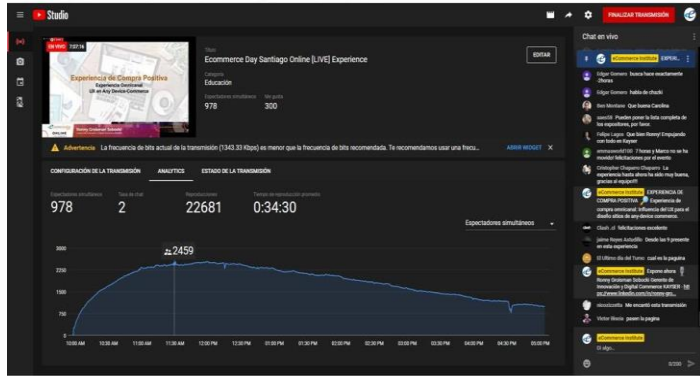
Studio

FINALIZAR TRANSMISIÓN

EN VIVO 7:57:16

Experiencia de Compra Positiva
Experiencia Omnicanal
UX en Any Device Commerce

Título
Ecommerce Day Santiago Online [LIVE] Experience

Categoría
Educación

Espectadores simultáneos 978
Me gusta 300

EDITAR

Advertencia La frecuencia de bits actual de la transmisión (1343.33 Kbps) es menor que la frecuencia de bits recomendada. Te recomendamos usar una frecu...

ABRIR WIDGET

CONFIGURACIÓN DE LA TRANSMISIÓN ANALYTICS ESTADO DE LA TRANSMISIÓN

Espectadores simultáneos 978
Tasa de chat 2
Reproducciones 22681
Tiempo de reproducción promedio 0:34:30

Espectadores simultáneos

2459

3000
2250
1500
750
0

10:00 AM 10:30 AM 11:00 AM 11:30 AM 12:00 PM 12:30 PM 01:00 PM 01:30 PM 02:00 PM 02:30 PM 03:00 PM 03:30 PM 04:00 PM 04:30 PM 05:00 PM

Chat en vivo

eCommerce Institute EXPER...

Edgar Romero busca hace exactamente 2horas

Edgar Romero hablo de chuchi

Ilen Montano Que buena Carolina

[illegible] Puedan poner la lista completa de los expositores, por favor.

Felipe Lagos Que bien Ronny! Empujando con todo en Kayser

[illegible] 7 horas y Marco no se ha movido! felicitaciones por el evento

Cristopher Chaparro Chaparro La experiencia hasta ahora ha sido muy buena, gracias al equipo!!!

eCommerce Institute EXPERIENCIA DE COMPRA POSITIVA Experiencia de compra omnicanal: Influencia del UX para el diseño sitios de any-device commerce.

Clash .cl felicitaciones excelente

Jaime Reyes Arduillo Desde las 9 presente en esta experiencia

El Último día del Turno cual es la pagina

eCommerce Institute Expone ahora Ronny Grossman Sobocki Gerente de Innovación y Digital Commerce KAYSER - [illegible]

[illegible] Me encantó esta transmisión

Victor Illesia pasen la pagina

eCommerce Institute
Di algo...

0/200